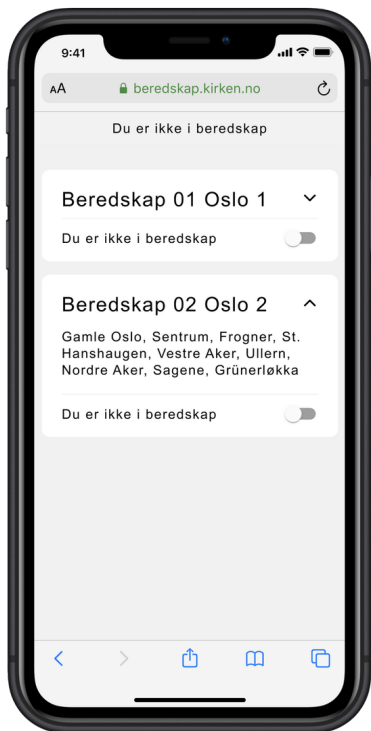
9:41

AA beredskap.kirken.no

Du er ikke i beredskap

Beredskap 01 Oslo 1

Du er ikke i beredskap

Beredskap 02 Oslo 2

Gamle Oslo, Sentrum, Frogner, St. Hanshaugen, Vestre Aker, Ullern, Nordre Aker, Sagene, Grünerløkka

Du er ikke i beredskap